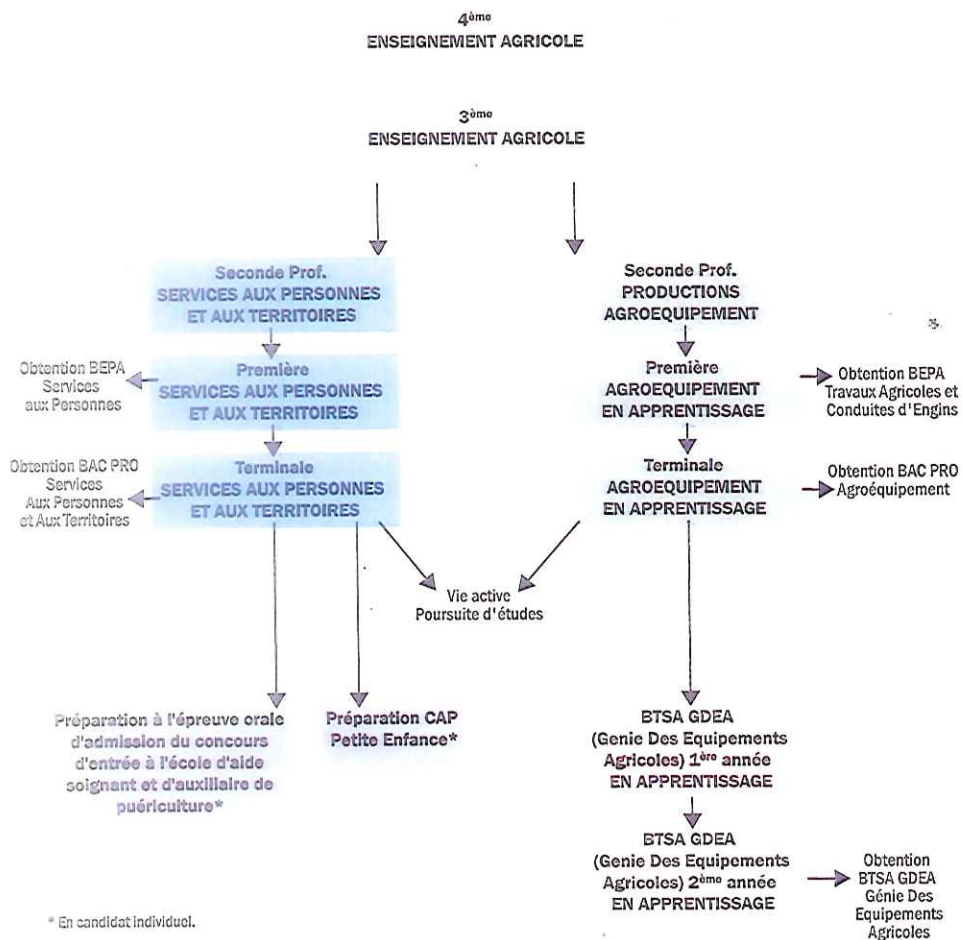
4ème
ENSEIGNEMENT AGRICOLE

3ème
ENSEIGNEMENT AGRICOLE

Seconde Prof.
SERVICES AUX PERSONNES ET AUX TERRITOIRES

Obtention BEPA Services aux Personnes

Première
SERVICES AUX PERSONNES ET AUX TERRITOIRES

Obtention BAC PRO Services Aux Personnes et Aux Territoires

Terminale
SERVICES AUX PERSONNES ET AUX TERRITOIRES

Seconde Prof.
PRODUCTIONS AGROEQUIPEMENT

Première
AGROEQUIPEMENT EN APPRENTISSAGE

Obtention BEPA Travaux Agricoles et Conduites d'Engins

Terminale
AGROEQUIPEMENT EN APPRENTISSAGE

Obtention BAC PRO Agroéquipement

Vie active
Poursuite d'études

Préparation à l'épreuve orale d'admission du concours d'entrée à l'école d'aide soignant et d'auxiliaire de puériculture*

Préparation CAP Petite Enfance*

BTSA GDEA (Genie Des Equipements Agricoles) 1ère année EN APPRENTISSAGE

BTSA GDEA (Genie Des Equipements Agricoles) 2ème année EN APPRENTISSAGE

Obtention BTSA GDEA Génie Des Equipements Agricoles

* En candidat individuel.